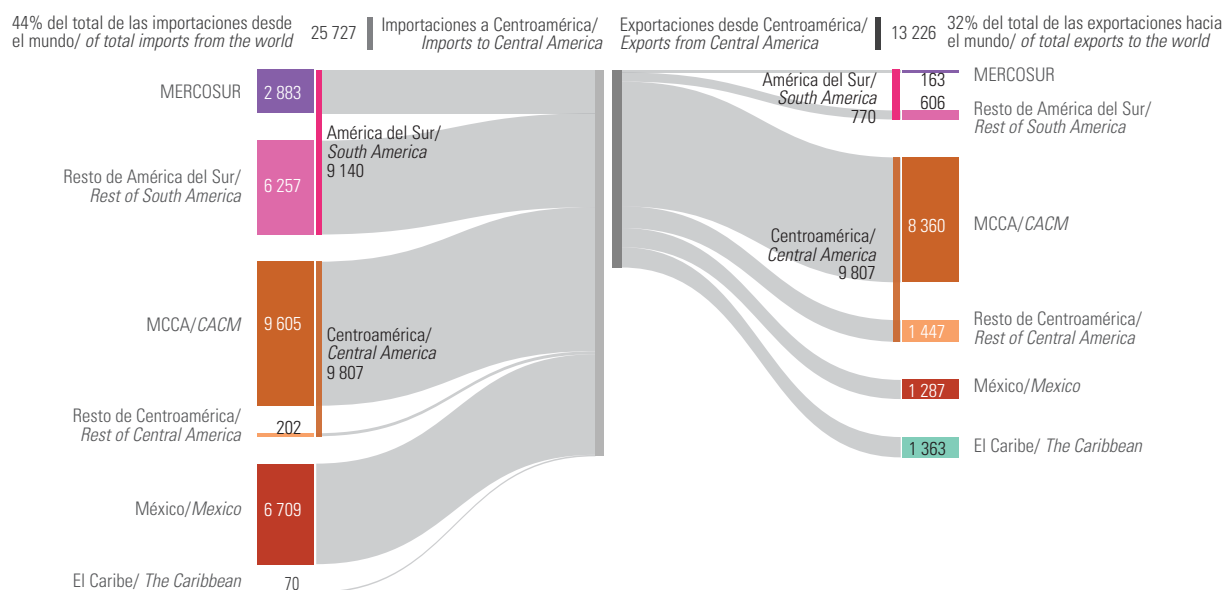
44% del total de las importaciones desde el mundo/ of total imports from the world

25 727

Importaciones a Centroamérica/ Imports to Central America

Exportaciones desde Centroamérica/ Exports from Central America

13 226

32% del total de las exportaciones hacia el mundo/ of total exports to the world

MERCOSUR

2 883

Resto de América del Sur/ Rest of South America

6 257

América del Sur/ South America 9 140

MCCA/CACM

9 605

Centroamérica/ Central America 9 807

Resto de Centroamérica/ Rest of Central America

202

México/Mexico

6 709

El Caribe/ The Caribbean

70

América del Sur/ South America 770

163

MERCOSUR

606

Resto de América del Sur/ Rest of South America

8 360

MCCA/CACM

Centroamérica/ Central America 9 807

1 447

Resto de Centroamérica/ Rest of Central America

1 287

México/Mexico

1 363

El Caribe/ The Caribbean